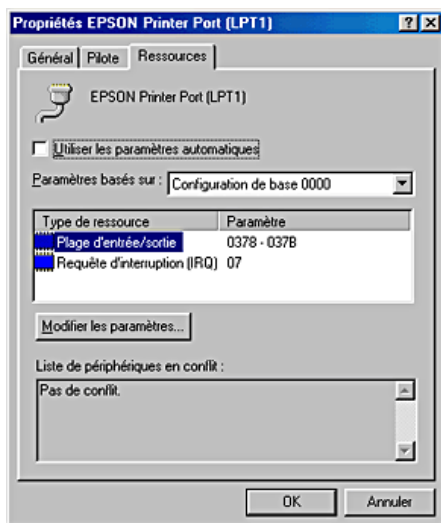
Propriétés EPSON Printer Port (LPT1)

?

X

Général

Pilote

Ressources

EPSON Printer Port (LPT1)

Utiliser les paramètres automatiques

Paramètres basés sur : Configuration de base 0000

| Type de ressource | Paramètre |
|---|---|
| Plage d'entrée/sortie | 0378 - 037B |
| Requête d'interruption (IRQ) | 07 |

Modifier les paramètres...

Liste de périphériques en conflit :

Pas de conflit.

OK

Annuler